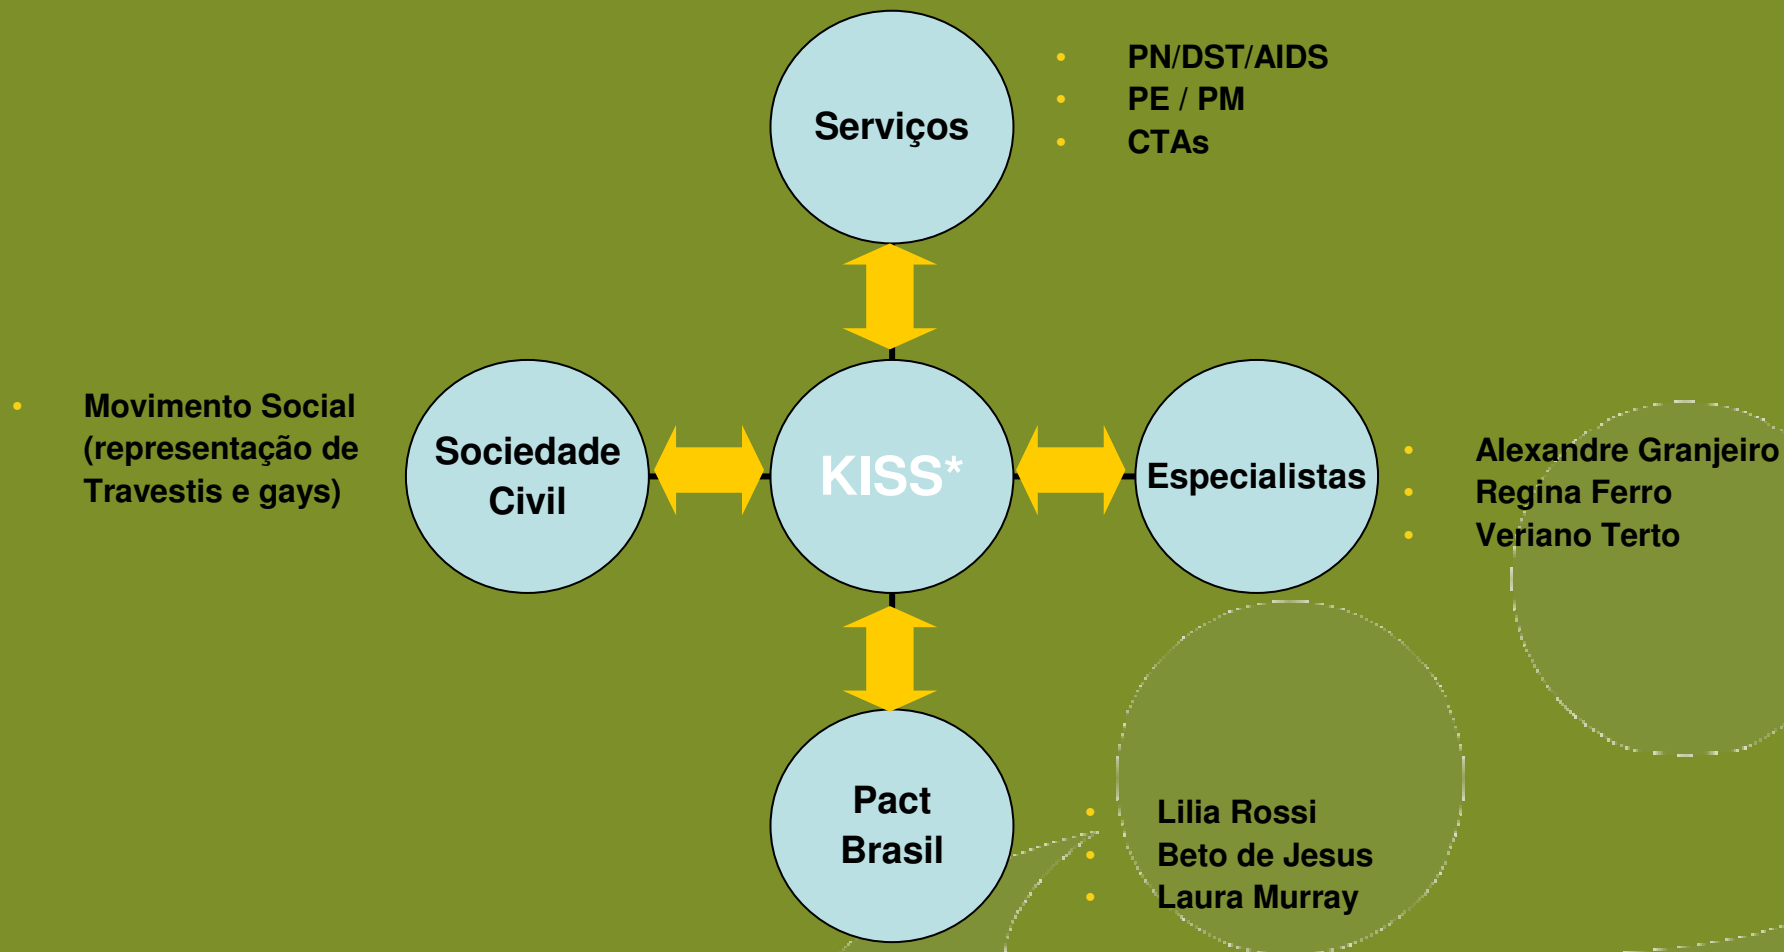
Serviços

- PN/DST/AIDS
- PE / PM
- CTAs

- Movimento Social (representação de Travestis e gays)

Sociedade Civil

KISS*

Especialistas

- Alexandre Granjeiro
- Regina Ferro
- Veriano Terto

Pact Brasil

- Lilia Rossi
- Beto de Jesus
- Laura Murray